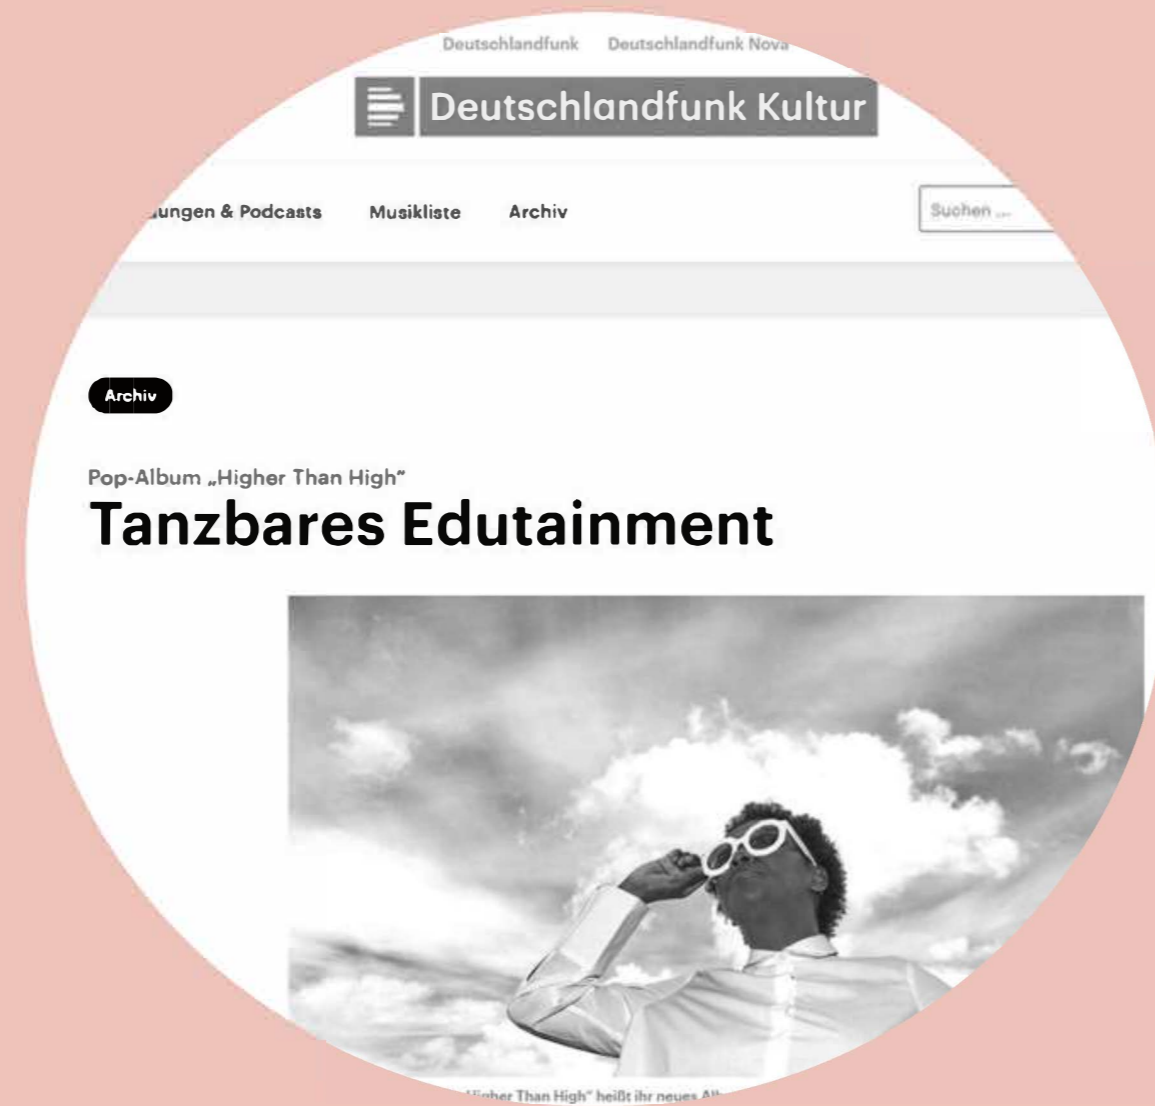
Deutschlandfunk Deutschlandfunk Nova

Deutschlandfunk Kultur

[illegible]ungen & Podcasts Musikliste Archiv

Suchen ...

Archiv

Pop-Album „Higher Than High"

Tanzbares Edutainment

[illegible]igher Than High" heißt ihr neues Al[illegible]